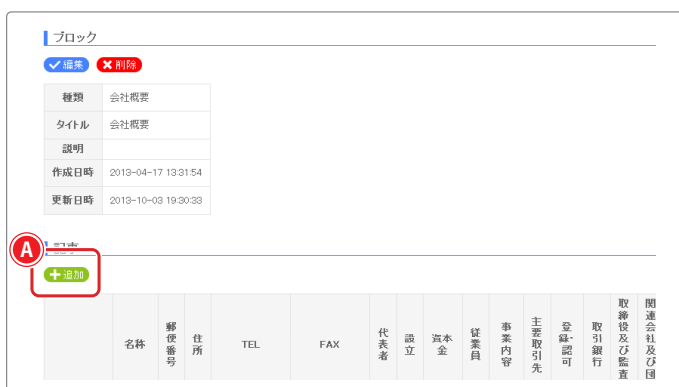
ブロック

✓編集 ✖削除

| 種類 | 会社概要 |
|---|---|
| タイトル | 会社概要 |
| 説明 | |
| 作成日時 | 2013-04-17 13:31:54 |
| 更新日時 | 2013-10-03 19:30:33 |

A

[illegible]

+追加

| | 名称 | 郵便番号 | 住所 | TEL | FAX | 代表者 | 設立 | 資本金 | 従業員 | 事業内容 | 主要取引先 | 登録・認可 | 取引銀行 | 取締役及び監査 | 関連会社及び団 |
|---|---|---|---|---|---|---|---|---|---|---|---|---|---|---|---|